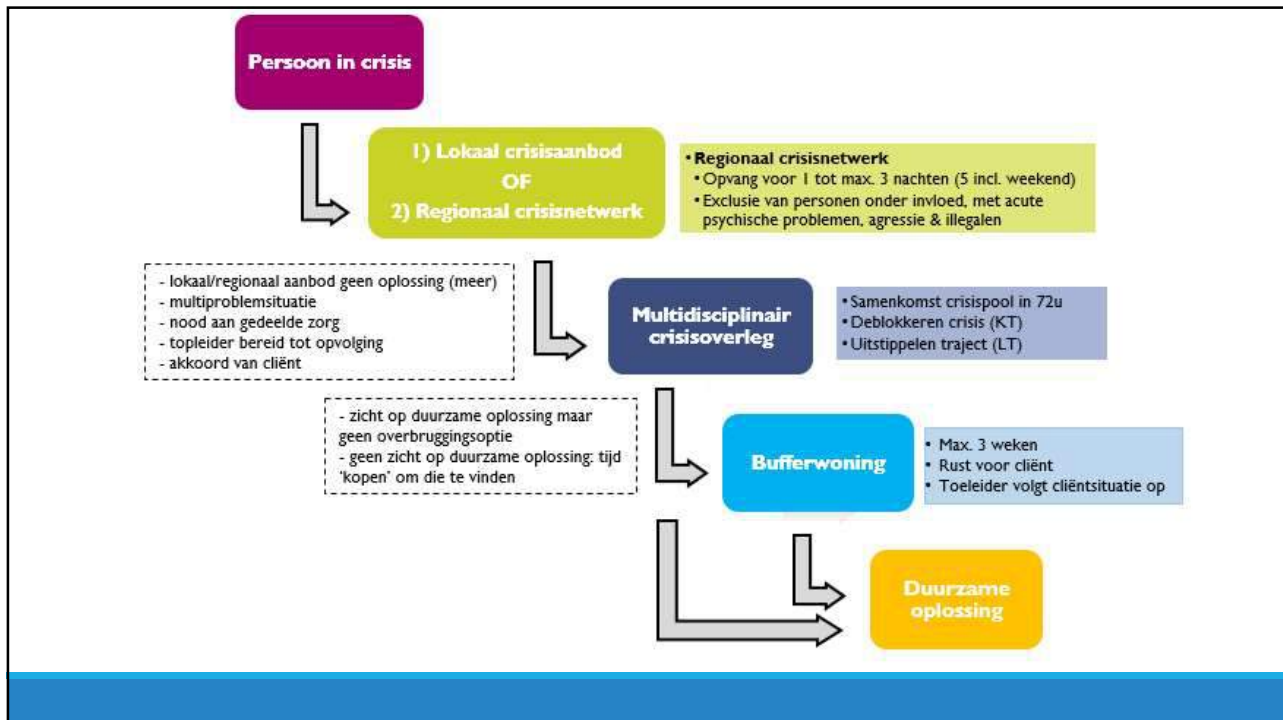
Persoon in crisis

1) Lokaal crisisaanbod
OF
2) Regionaal crisisnetwerk

• Regionaal crisisnetwerk
• Opvang voor 1 tot max. 3 nachten (5 incl. weekend)
• Exclusie van personen onder invloed, met acute psychische problemen, agressie & illegalen

- lokaal/regionaal aanbod geen oplossing (meer)
- multiproblemsituatie
- nood aan gedeelde zorg
- topleider bereid tot opvolging
- akkoord van cliënt

Multidisciplinair crisisoverleg

• Samenkomst crisispool in 72u
• Deblokkeren crisis (KT)
• Uitstippelen traject (LT)

- zicht op duurzame oplossing maar geen overbruggingsoptie
- geen zicht op duurzame oplossing: tijd 'kopen' om die te vinden

Bufferwoning

• Max. 3 weken
• Rust voor cliënt
• Toeleider volgt cliëntsituatie op

Duurzame oplossing